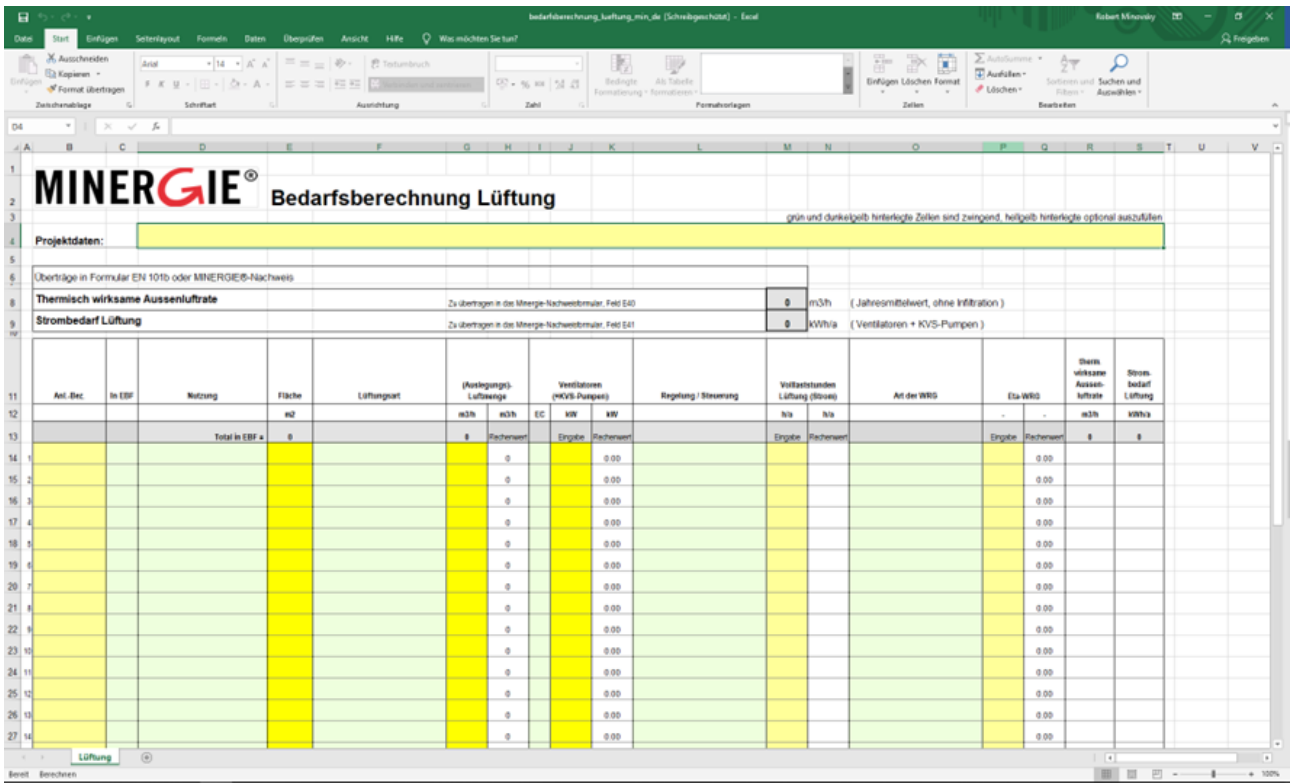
bedarfsberechnung_lueftung_min_de [Schreibgeschützt] - Excel

Robert Minovsky

Datei Start Einfügen Seitenlayout Formeln Daten Überprüfen Ansicht Hilfe Was möchten Sie tun?

Freigeben

Einfügen
Ausschneiden
Kopieren
Format übertragen
Zwischenablage

Arial 14
F K U
Schriftart

Textumbruch
Verbinden und zentrieren
Ausrichtung

Zahl

Bedingte Formatierung
Als Tabelle formatieren
Formatvorlagen

Einfügen Löschen Format
Zellen

AutoSumme
Ausfüllen
Löschen
Sortieren und Filtern
Suchen und Auswählen
Bearbeiten

D4

MINERGIE® Bedarfsberechnung Lüftung

grün und dunkelgelb hinterlegte Zellen sind zwingend, hellgelb hinterlegte optional auszufüllen

Projektdaten:

Überträge in Formular EN 101b oder MINERGIE®-Nachweis

| Thermisch wirksame Aussenluftrate | Zu übertragen in das Minergie-Nachweisformular, Feld E40 | 0 | m3/h | ( Jahresmittelwert, ohne Infiltration ) |
|---|---|---|---|---|
| Strombedarf Lüftung | Zu übertragen in das Minergie-Nachweisformular, Feld E41 | 0 | kWh/a | ( Ventilatoren + KVS-Pumpen ) |

| Anl.-Bez. | In EBF | Nutzung | Fläche | Lüftungsart | (Auslegungs)-Luftmenge | | | Ventilatoren (+KVS-Pumpen) | | Regelung / Steuerung | Volllaststunden Lüftung (Strom) | | Art der WRG | Eta-WRG | | Therm. wirksame Aussen-luftrate | Strom-bedarf Lüftung |
|---|---|---|---|---|---|---|---|---|---|---|---|---|---|---|---|---|---|
| | | | m2 | | m3/h | m3/h | EC | kW | kW | | h/a | h/a | | - | - | m3/h | kWh/a |
| | | Total in EBF = | 0 | | 0 | Rechenwert | | Eingabe | Rechenwert | | Eingabe | Rechenwert | | Eingabe | Rechenwert | 0 | 0 |
| 1 | | | | | | 0 | | | 0.00 | | | | | | 0.00 | | |
| 2 | | | | | | 0 | | | 0.00 | | | | | | 0.00 | | |
| 3 | | | | | | 0 | | | 0.00 | | | | | | 0.00 | | |
| 4 | | | | | | 0 | | | 0.00 | | | | | | 0.00 | | |
| 5 | | | | | | 0 | | | 0.00 | | | | | | 0.00 | | |
| 6 | | | | | | 0 | | | 0.00 | | | | | | 0.00 | | |
| 7 | | | | | | 0 | | | 0.00 | | | | | | 0.00 | | |
| 8 | | | | | | 0 | | | 0.00 | | | | | | 0.00 | | |
| 9 | | | | | | 0 | | | 0.00 | | | | | | 0.00 | | |
| 10 | | | | | | 0 | | | 0.00 | | | | | | 0.00 | | |
| 11 | | | | | | 0 | | | 0.00 | | | | | | 0.00 | | |
| 12 | | | | | | 0 | | | 0.00 | | | | | | 0.00 | | |
| 13 | | | | | | 0 | | | 0.00 | | | | | | 0.00 | | |
| 14 | | | | | | 0 | | | 0.00 | | | | | | 0.00 | | |

Lüftung

Bereit Berechnen

100%